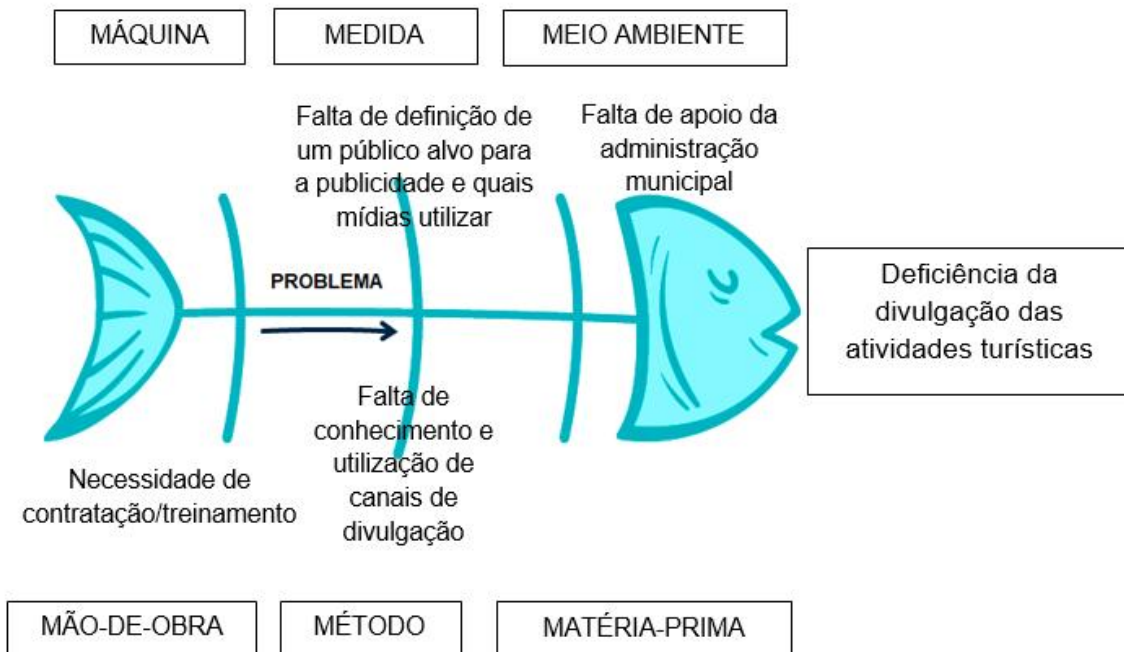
MÁQUINA

MEDIDA

MEIO AMBIENTE

Falta de definição de um público alvo para a publicidade e quais mídias utilizar

Falta de apoio da administração municipal

PROBLEMA

Deficiência da divulgação das atividades turísticas

Falta de conhecimento e utilização de canais de divulgação

Necessidade de contratação/treinamento

MÃO-DE-OBRA

MÉTODO

MATÉRIA-PRIMA